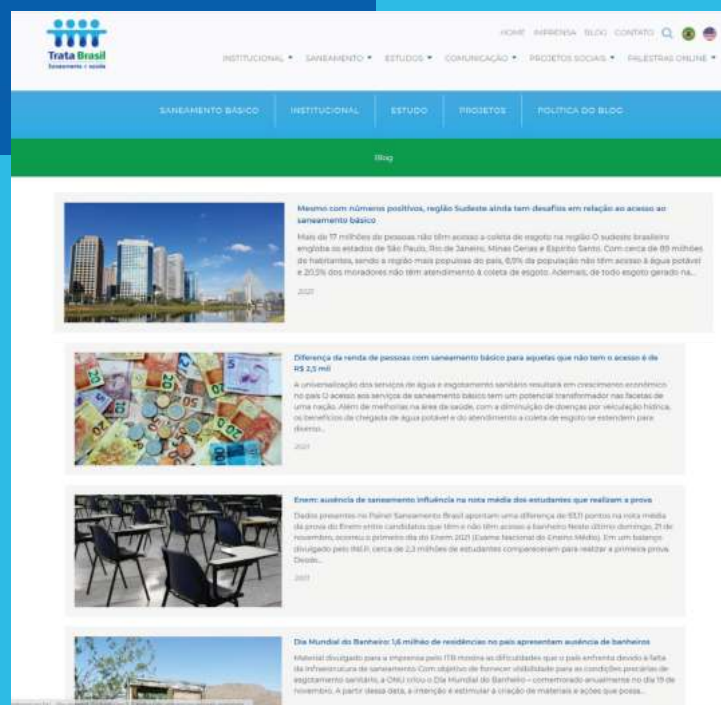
Trata Brasil
Saneamento é saúde

HOME IMPRENSA BLOG CONTATO

INSTITUCIONAL ▾ SANEAMENTO ▾ ESTUDOS ▾ COMUNICAÇÃO ▾ PROJETOS SOCIAIS ▾ PALESTRAS ONLINE ▾

SANEAMENTO BÁSICO INSTITUCIONAL ESTUDO PROJETOS POLITICA DO BLOG

Blog

Mesmo com números positivos, região Sudeste ainda tem desafios em relação ao acesso ao saneamento básico

Mais de 17 milhões de pessoas não têm acesso a coleta de esgoto na região O sudeste brasileiro engloba os estados de São Paulo, Rio de Janeiro, Minas Gerais e Espírito Santo. Com cerca de 89 milhões de habitantes, sendo a região mais populosa do país, 6,0% da população não têm acesso à água potável e 20,5% dos moradores não têm atendimento à coleta de esgoto. Ademais, de todo esgoto gerado na...

2021

Diferença da renda de pessoas com saneamento básico para aquelas que não tem o acesso é de R$ 2,5 mil

A universalização dos serviços de água e esgotamento sanitário resultará em crescimento econômico no país O acesso aos serviços de saneamento básico tem um potencial transformador nas facetas de uma nação. Além de melhorias na área da saúde, com a diminuição de doenças por veiculação hídrica, os benefícios da chegada de água potável e do atendimento à coleta de esgoto se estendem para diversos...

2021

Enem: ausência de saneamento influência na nota média dos estudantes que realizam a prova

Dados presentes no Painel Saneamento Brasil apontam uma diferença de 93,11 pontos na nota média da prova do Enem entre candidatos que têm e não têm acesso a banheiro Neste último domingo, 21 de novembro, ocorreu o primeiro dia do Enem 2021 (Exame Nacional do Ensino Médio). Em um balanço divulgado pelo INEP, cerca de 2,3 milhões de estudantes compareceram para realizar a primeira prova. Desde...

2021

Dia Mundial do Banheiro: 1,6 milhão de residências no país apresentam ausência de banheiros

Material divulgado para a imprensa pelo ITB mostra as dificuldades que o país enfrenta devido à falta de infraestrutura de saneamento Com objetivo de fornecer visibilidade para as condições precárias de esgotamento sanitário, a ONU criou o Dia Mundial do Banheiro – comemorado anualmente no dia 19 de novembro. A partir dessa data, a intenção é estimular a criação de materiais e ações que possa...